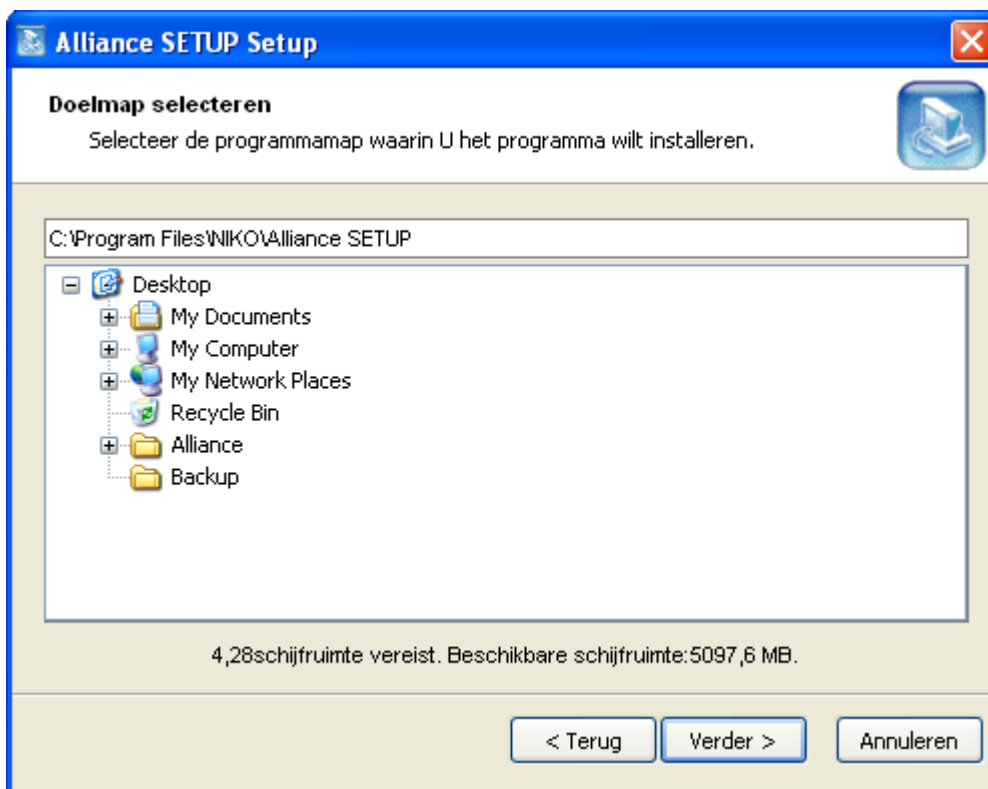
Alliance SETUP Setup

Doelmap selecteren

Selecteer de programmamap waarin U het programma wilt installeren.

C:\Program Files\NIKO\Alliance SETUP

Desktop
My Documents
My Computer
My Network Places
Recycle Bin
Alliance
Backup

4,28schijfruimte vereist. Beschikbare schijfruimte:5097,6 MB.

< Terug
Verder >
Annuleren